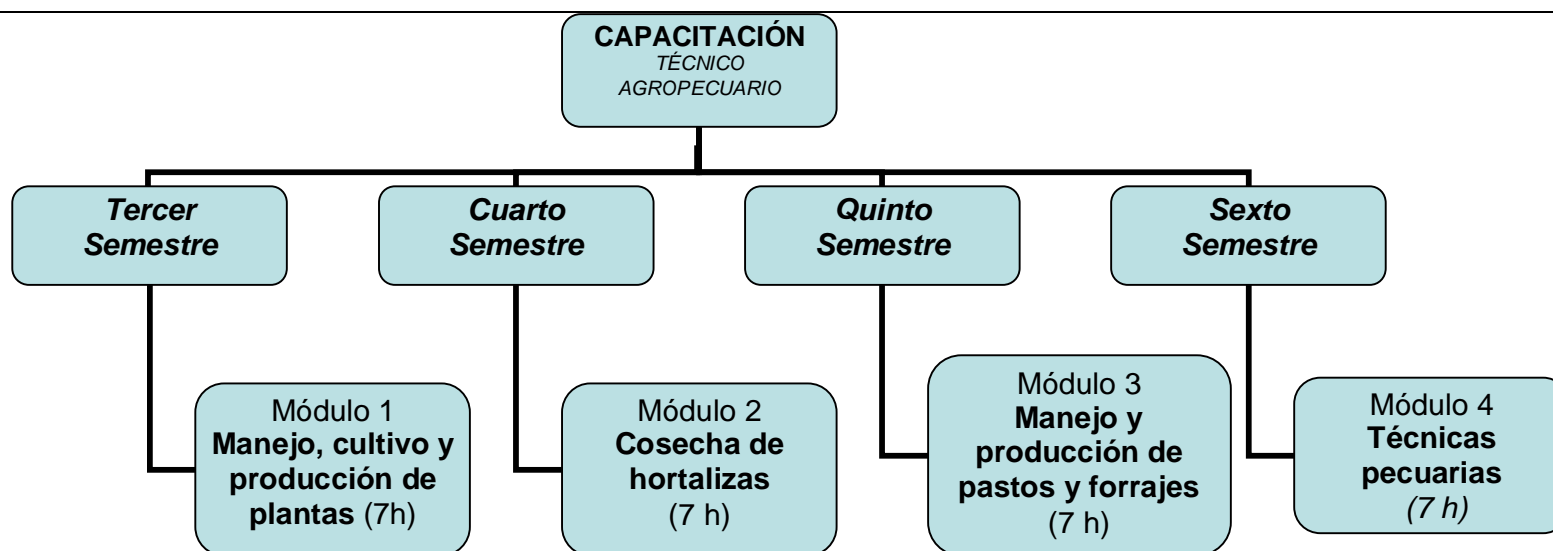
CAPACITACIÓN
TÉCNICO AGROPECUARIO

Tercer Semestre

Módulo 1
Manejo, cultivo y producción de plantas (7h)

Cuarto Semestre

Módulo 2
Cosecha de hortalizas
(7 h)

Quinto Semestre

Módulo 3
Manejo y producción de pastos y forrajes
(7 h)

Sexto Semestre

Módulo 4
Técnicas pecuarias
(7 h)